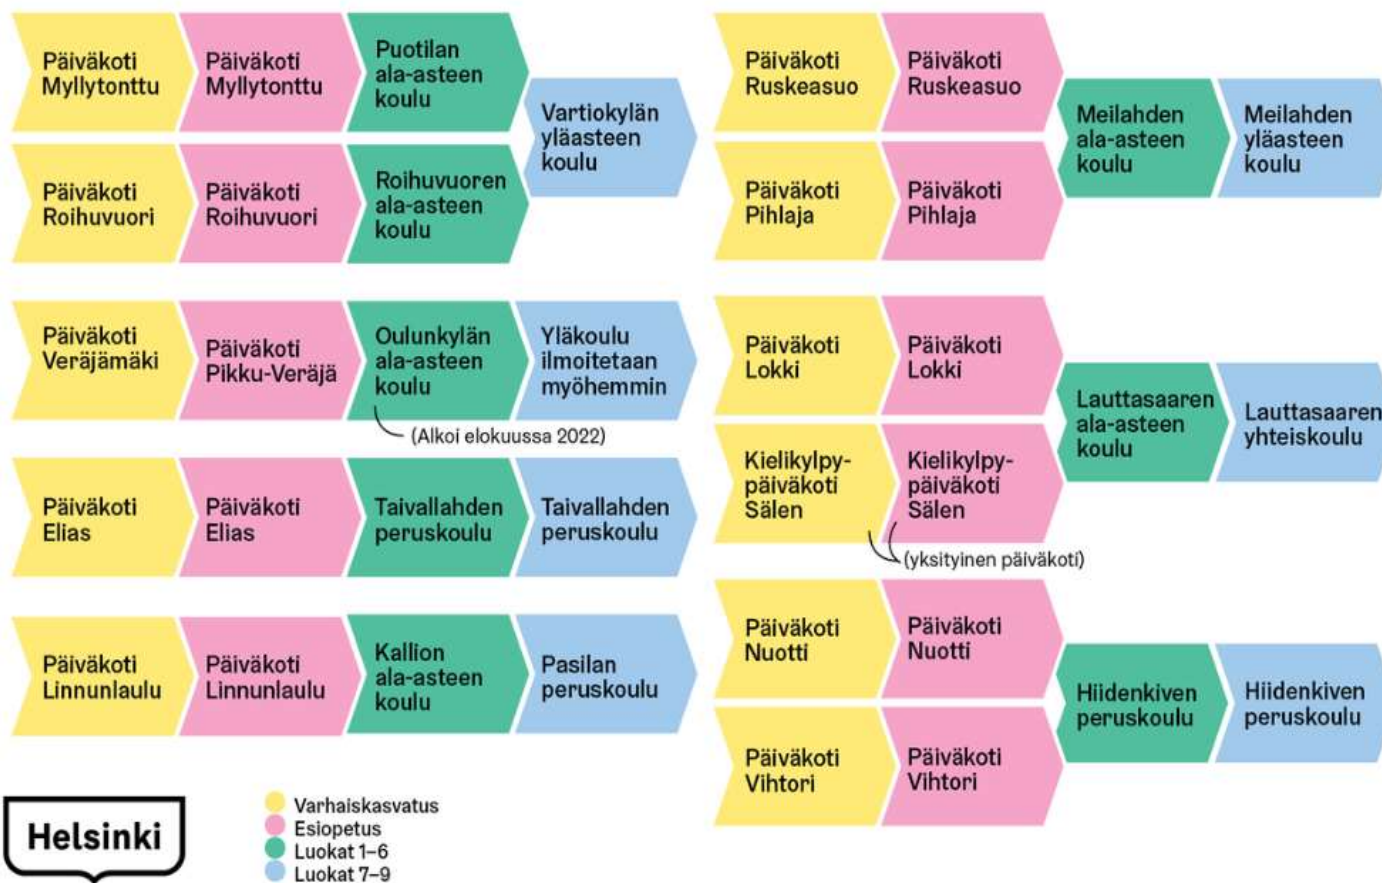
Päiväkoti Myllytonttu
Päiväkoti Myllytonttu
Puotilan ala-asteen koulu
Päiväkoti Roihuvuori
Päiväkoti Roihuvuori
Roihuvuoren ala-asteen koulu
Vartiokylän yläasteen koulu

Päiväkoti Ruskeasuo
Päiväkoti Ruskeasuo
Päiväkoti Pihlaja
Päiväkoti Pihlaja
Meilahden ala-asteen koulu
Meilahden yläasteen koulu

Päiväkoti Veräjämäki
Päiväkoti Pikku-Veräjä
Oulunkylän ala-asteen koulu
Yläkoulu ilmoitetaan myöhemmin
(Alkoi elokuussa 2022)

Päiväkoti Lokki
Päiväkoti Lokki
Kielikylpy-päiväkoti Sälen
Kielikylpy-päiväkoti Sälen
(yksityinen päiväkoti)
Lauttasaaren ala-asteen koulu
Lauttasaaren yhteiskoulu

Päiväkoti Elias
Päiväkoti Elias
Taivallahden peruskoulu
Taivallahden peruskoulu

Päiväkoti Linnunlaulu
Päiväkoti Linnunlaulu
Kallion ala-asteen koulu
Pasilan peruskoulu

Päiväkoti Nuotti
Päiväkoti Nuotti
Päiväkoti Vihtori
Päiväkoti Vihtori
Hiidenkiven peruskoulu
Hiidenkiven peruskoulu

Helsinki

Varhaiskasvatus
Esiopetus
Luokat 1–6
Luokat 7–9